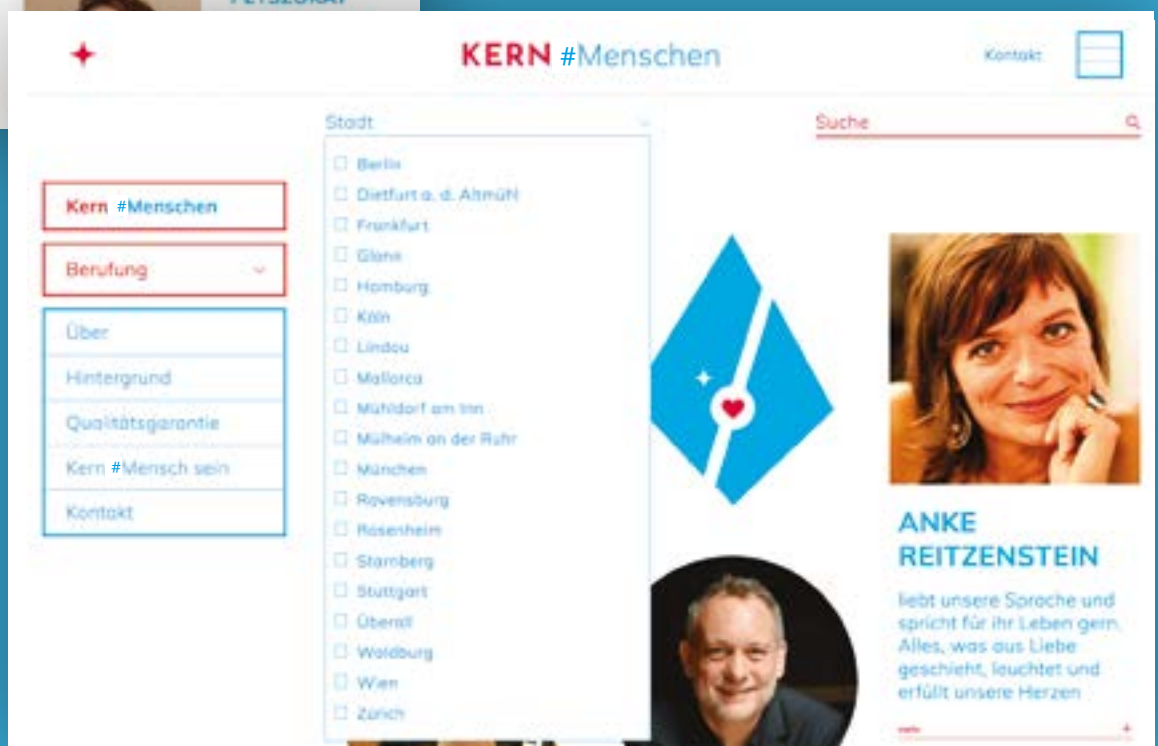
KERN #Menschen

Kontakt

Stadt

Suche

Kern #Menschen

Berufung

Über

Hintergrund

Qualitätsgarantie

Kern #Mensch sein

Kontakt

Berlin
Dietfurt a. d. Altmühl
Frankfurt
Glonn
Homburg
Köln
Lindau
Mallorca
Mühldorf am Inn
Mülheim an der Ruhr
München
Ravensburg
Rosenheim
Starnberg
Stuttgart
Überall
Waldburg
Wien
Zürich

ANKE REITZENSTEIN

liebt unsere Sprache und spricht für ihr Leben gern. Alles, was aus Liebe geschieht, leuchtet und erfüllt unsere Herzen